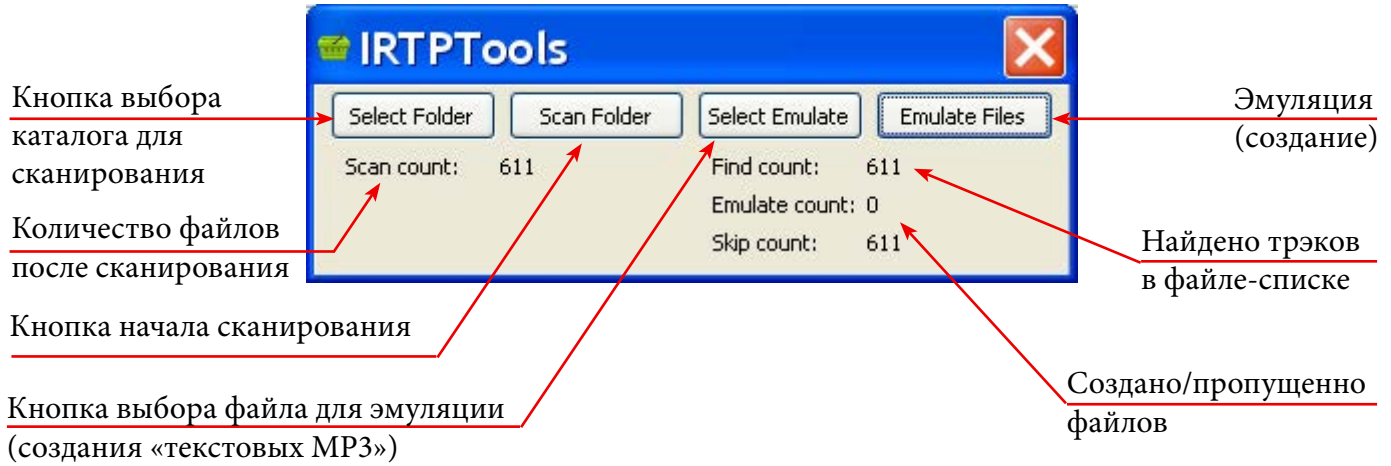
IRTPTools

Кнопка выбора каталога для сканирования

Select Folder

Scan Folder

Select Emulate

Emulate Files

Эмуляция (создание)

Scan count: 611

Find count: 611

Emulate count: 0

Skip count: 611

Количество файлов после сканирования

Найдено трэков в файле-списке

Кнопка начала сканирования

Создано/пропущенно файлов

Кнопка выбора файла для эмуляции (создания «текстовых MP3»)